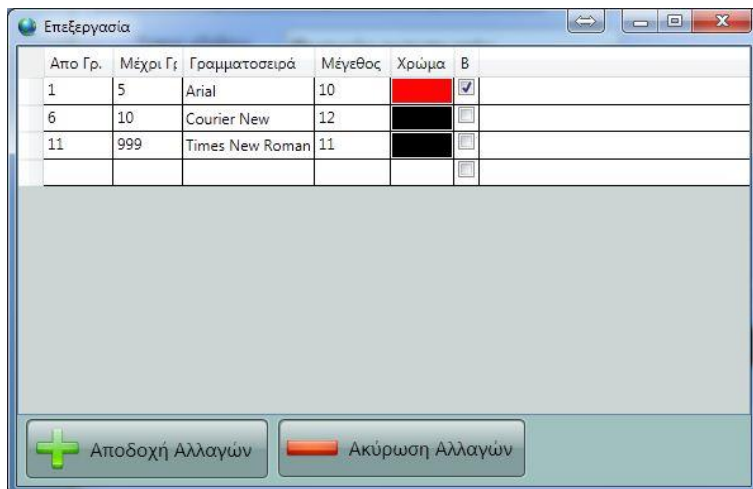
Επεξεργασία

| Απο Γρ. | Μέχρι Γρ | Γραμματοσειρά | Μέγεθος | Χρώμα | B |
|---|---|---|---|---|---|
| 1 | 5 | Arial | 10 | | ☑ |
| 6 | 10 | Courier New | 12 | | ☐ |
| 11 | 999 | Times New Roman | 11 | | ☐ |
| | | | | | ☐ |

Αποδοχή Αλλαγών

Ακύρωση Αλλαγών